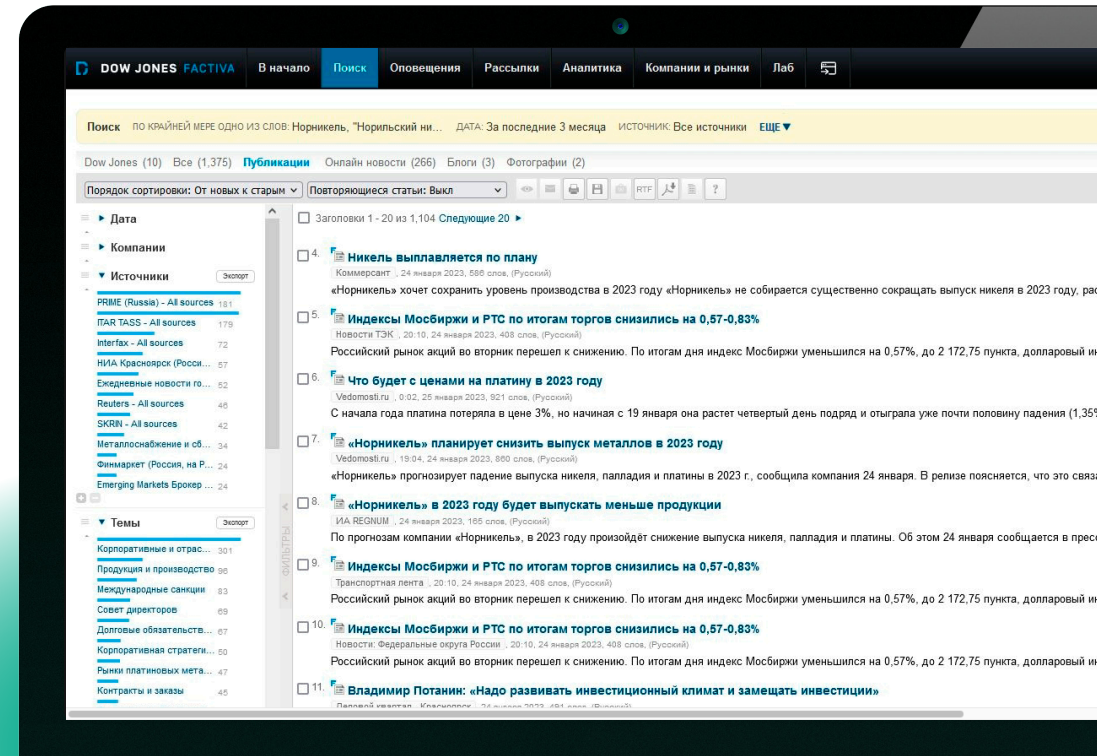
DOW JONES FACTIVA В начало Поиск Оповещения Рассылки Аналитика Компании и рынки Лаб

Поиск ПО КРАЙНЕЙ МЕРЕ ОДНО ИЗ СЛОВ: Норникель, "Норильский ни... ДАТА: За последние 3 месяца ИСТОЧНИК: Все источники ЕЩЕ ▼

Dow Jones (10) Все (1,375) Публикации Онлайн новости (266) Блоги (3) Фотографии (2)

Порядок сортировки: От новых к старым Повторяющиеся статьи: Выкл RTF ?

▸ Дата
▸ Компании
▾ Источники Экспорт

| | |
|---|---|
| PRIME (Russia) - All sources | 181 |
| ITAR TASS - All sources | 179 |
| Interfax - All sources | 72 |
| НИА Красноярск (Росси... | 57 |
| Ежедневные новости го... | 52 |
| Reuters - All sources | 46 |
| SKRIN - All sources | 42 |
| Металлоснабжение и сб... | 34 |
| Финмаркет (Россия, на Р... | 24 |
| Emerging Markets Брокер ... | 24 |

▾ Темы Экспорт

| | |
|---|---|
| Корпоративные и отрас... | 301 |
| Продукция и производство | 96 |
| Международные санкции | 83 |
| Совет директоров | 69 |
| Долговые обязательств... | 67 |
| Корпоративная стратеги... | 50 |
| Рынки платиновых мета... | 47 |
| Контракты и заказы | 45 |

ФИЛЬТРЫ

Заголовки 1 - 20 из 1,104 Следующие 20 ▸

4. Никель выплавляется по плану
Коммерсант , 24 января 2023, 586 слов, (Русский)
«Норникель» хочет сохранить уровень производства в 2023 году «Норникель» не собирается существенно сокращать выпуск никеля в 2023 году, рас

5. Индексы Мосбиржи и РТС по итогам торгов снизились на 0,57-0,83%
Новости ТЭК , 20:10, 24 января 2023, 408 слов, (Русский)
Российский рынок акций во вторник перешел к снижению. По итогам дня индекс Мосбиржи уменьшился на 0,57%, до 2 172,75 пункта, долларовый ин

6. Что будет с ценами на платину в 2023 году
Vedomosti.ru , 0:02, 25 января 2023, 921 слов, (Русский)
С начала года платина потеряла в цене 3%, но начиная с 19 января она растет четвертый день подряд и отыграла уже почти половину падения (1,35%

7. «Норникель» планирует снизить выпуск металлов в 2023 году
Vedomosti.ru , 19:04, 24 января 2023, 860 слов, (Русский)
«Норникель» прогнозирует падение выпуска никеля, палладия и платины в 2023 г., сообщила компания 24 января. В релизе поясняется, что это связа

8. «Норникель» в 2023 году будет выпускать меньше продукции
ИА REGNUM , 24 января 2023, 165 слов, (Русский)
По прогнозам компании «Норникель», в 2023 году произойдёт снижение выпуска никеля, палладия и платины. Об этом 24 января сообщается в пресс

9. Индексы Мосбиржи и РТС по итогам торгов снизились на 0,57-0,83%
Транспортная лента , 20:10, 24 января 2023, 408 слов, (Русский)
Российский рынок акций во вторник перешел к снижению. По итогам дня индекс Мосбиржи уменьшился на 0,57%, до 2 172,75 пункта, долларовый ин

10. Индексы Мосбиржи и РТС по итогам торгов снизились на 0,57-0,83%
Новости: Федеральные округа России , 20:10, 24 января 2023, 408 слов, (Русский)
Российский рынок акций во вторник перешел к снижению. По итогам дня индекс Мосбиржи уменьшился на 0,57%, до 2 172,75 пункта, долларовый ин

11. Владимир Потанин: «Надо развивать инвестиционный климат и замещать инвестиции»
Деловой квартал - Красноярск , 24 января 2023, 481 слов, (Русский)